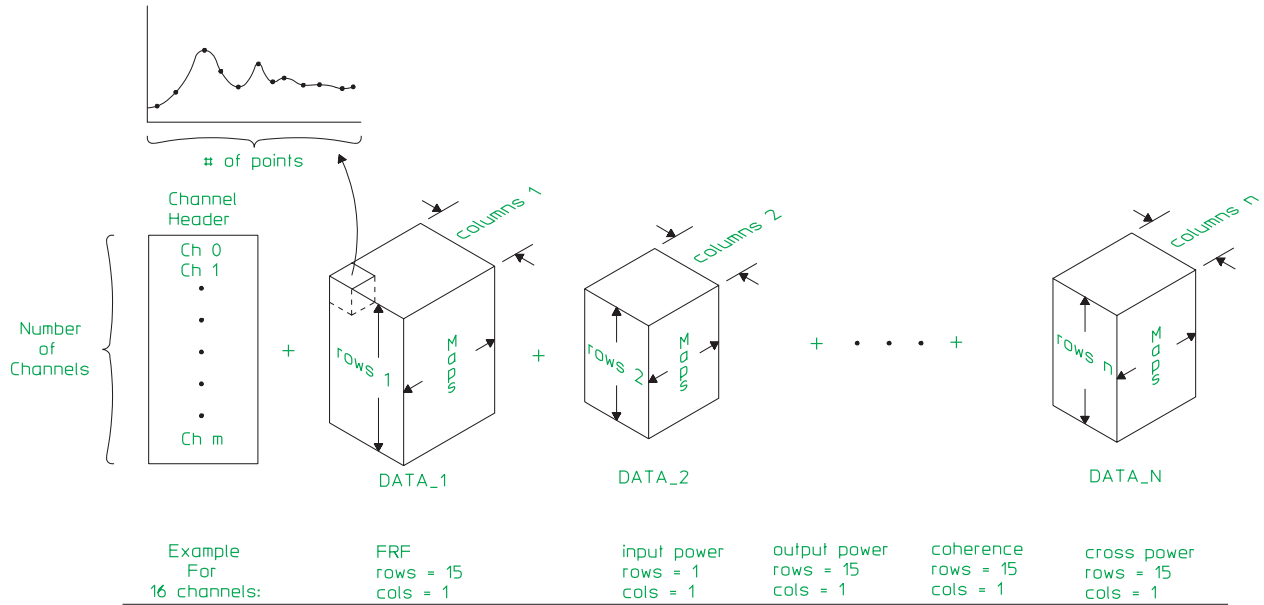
# of points

Channel Header

Ch 0
Ch 1
Ch m

Number of Channels

+

columns 1
rows 1
Maps
DATA_1

+

columns 2
rows 2
Maps
DATA_2

+ . . . +

columns n
rows n
Maps
DATA_N

Example For 16 channels:

FRF
rows = 15
cols = 1

input power
rows = 1
cols = 1

output power
rows = 15
cols = 1

coherence
rows = 15
cols = 1

cross power
rows = 15
cols = 1